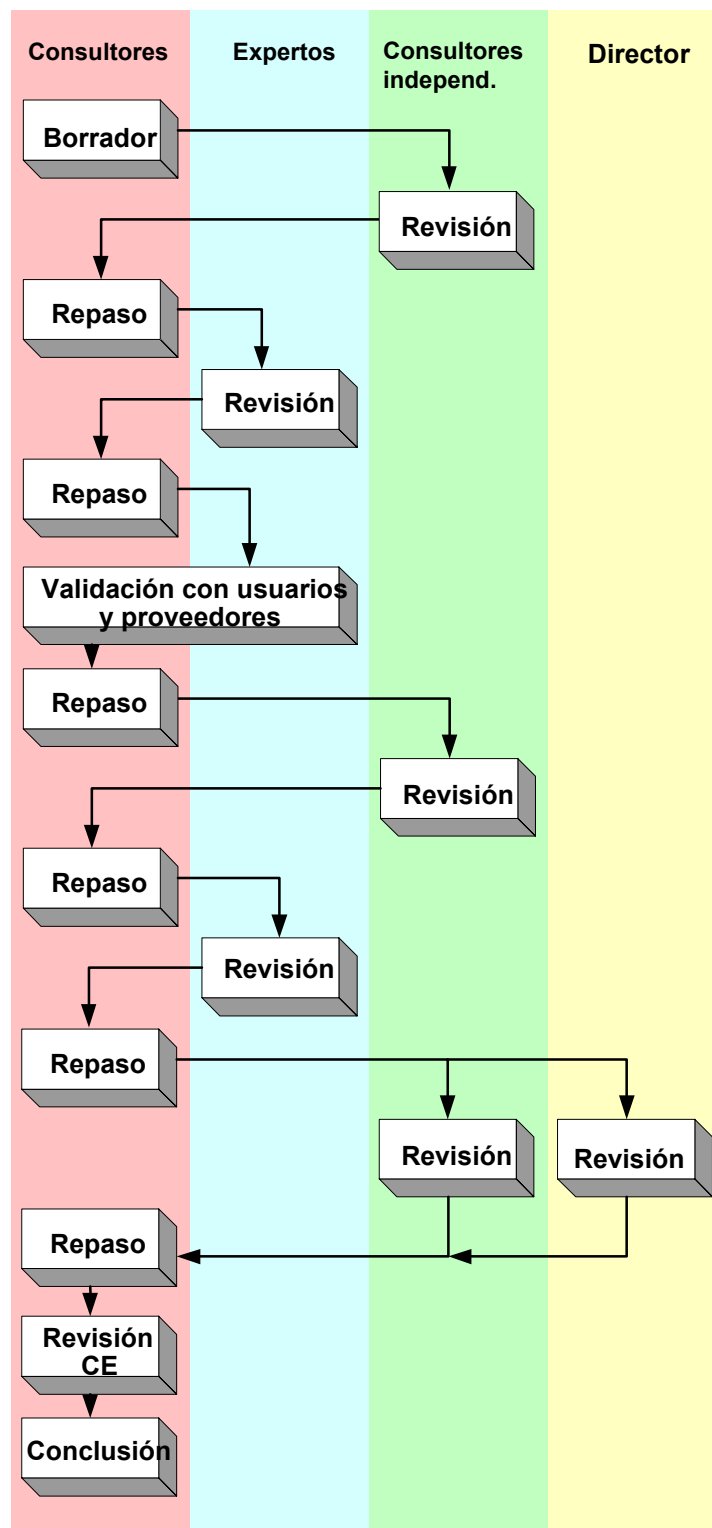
Consultores

Expertos

Consultores independ.

Director

Borrador

Revisión

Repaso

Revisión

Repaso

Validación con usuarios y proveedores

Repaso

Revisión

Repaso

Revisión

Repaso

Revisión

Revisión

Repaso

Revisión CE

Conclusión